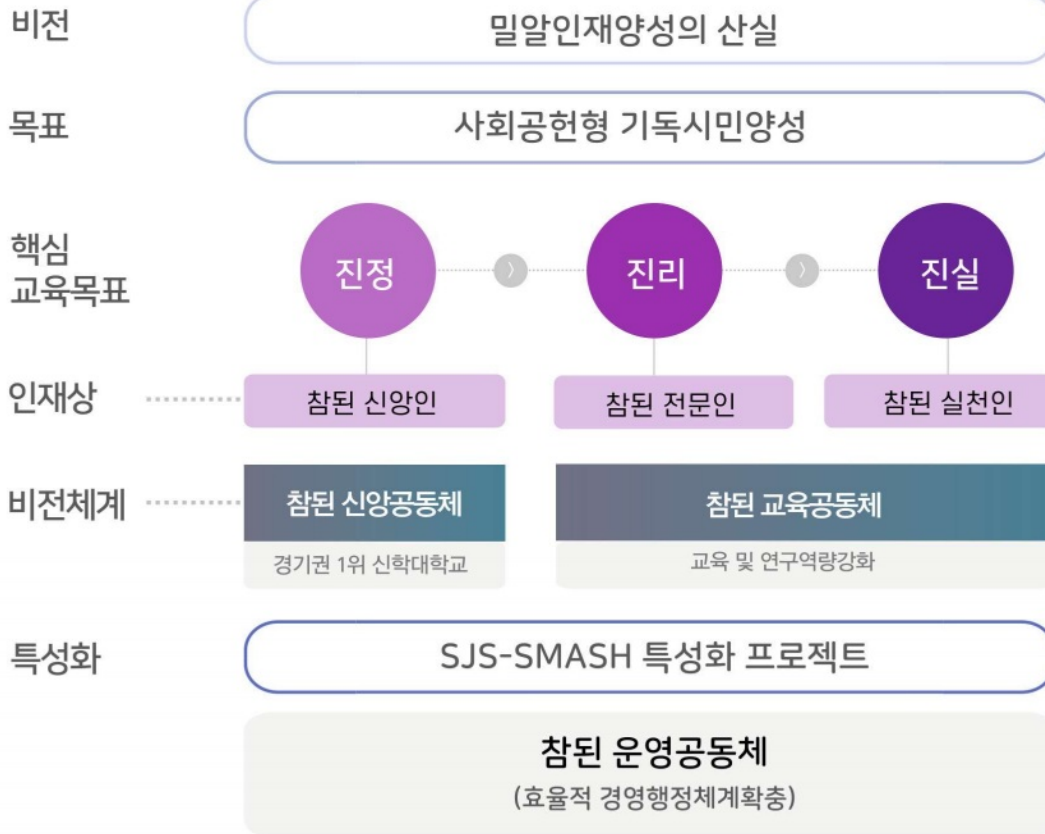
비전

밀알인재양성의 산실

목표

사회공헌형 기독시민양성

핵심 교육목표

진정

진리

진실

인재상

참된 신앙인

참된 전문인

참된 실천인

비전체계

참된 신앙공동체

경기권 1위 신학대학교

참된 교육공동체

교육 및 연구역량강화

특성화

SJS-SMASH 특성화 프로젝트

참된 운영공동체

(효율적 경영행정체계확충)